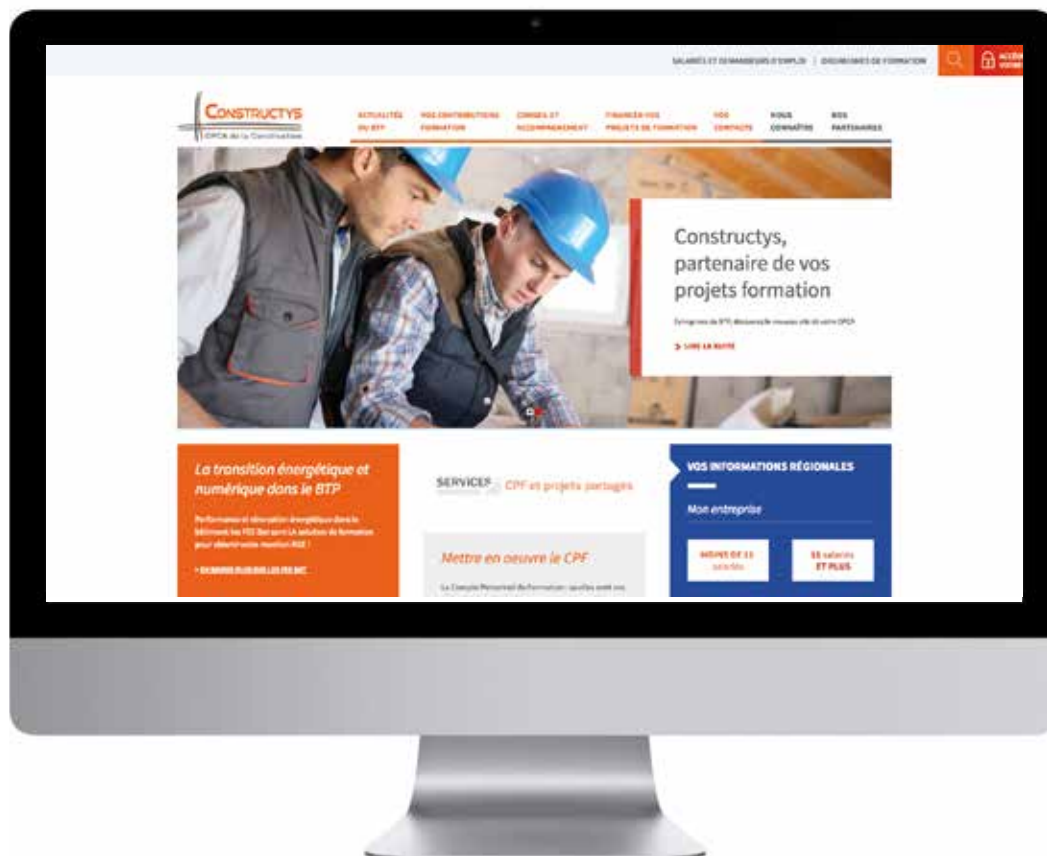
SALARIÉS ET DEMANDEURS D'EMPLOI | ORGANISMES DE FORMATION

ACCÈS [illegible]

CONSTRUCTYS
OPCA de la Construction

ACTUALITÉS DU BTP
VOS CONTRIBUTIONS FORMATION
CONSEIL ET ACCOMPAGNEMENT
FINANCER VOS PROJETS DE FORMATION
VOS CONTACTS
NOUS CONNAÎTRE
NOS PARTENAIRES

Constructys, partenaire de vos projets formation

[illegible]

> LIRE LA SUITE

La transition énergétique et numérique dans le BTP

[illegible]

> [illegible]

SERVICES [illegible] CPF et projets partagés

Mettre en oeuvre le CPF

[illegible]

VOS INFORMATIONS RÉGIONALES

Mon entreprise

MOINS DE 11 salariés

11 salariés ET PLUS